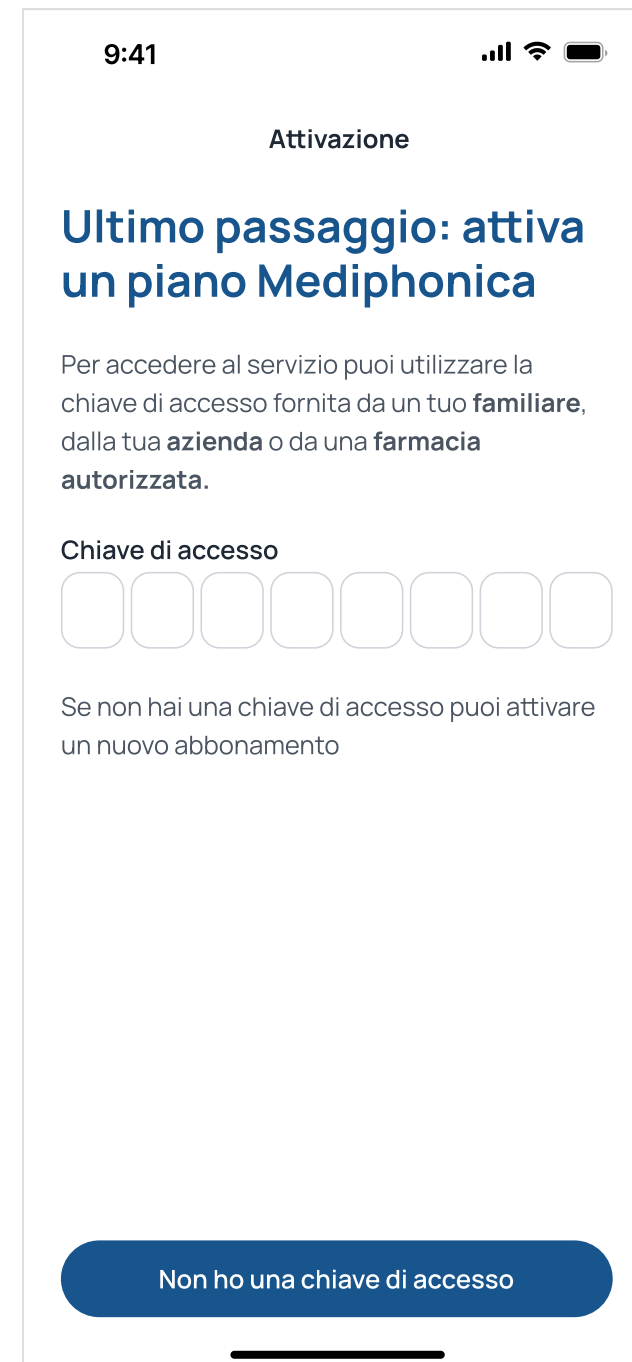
9:41

Attivazione

Ultimo passaggio: attiva un piano Mediphonica

Per accedere al servizio puoi utilizzare la chiave di accesso fornita da un tuo **familiare**, dalla tua **azienda** o da una **farmacia autorizzata**.

Chiave di accesso

Se non hai una chiave di accesso puoi attivare un nuovo abbonamento

Non ho una chiave di accesso